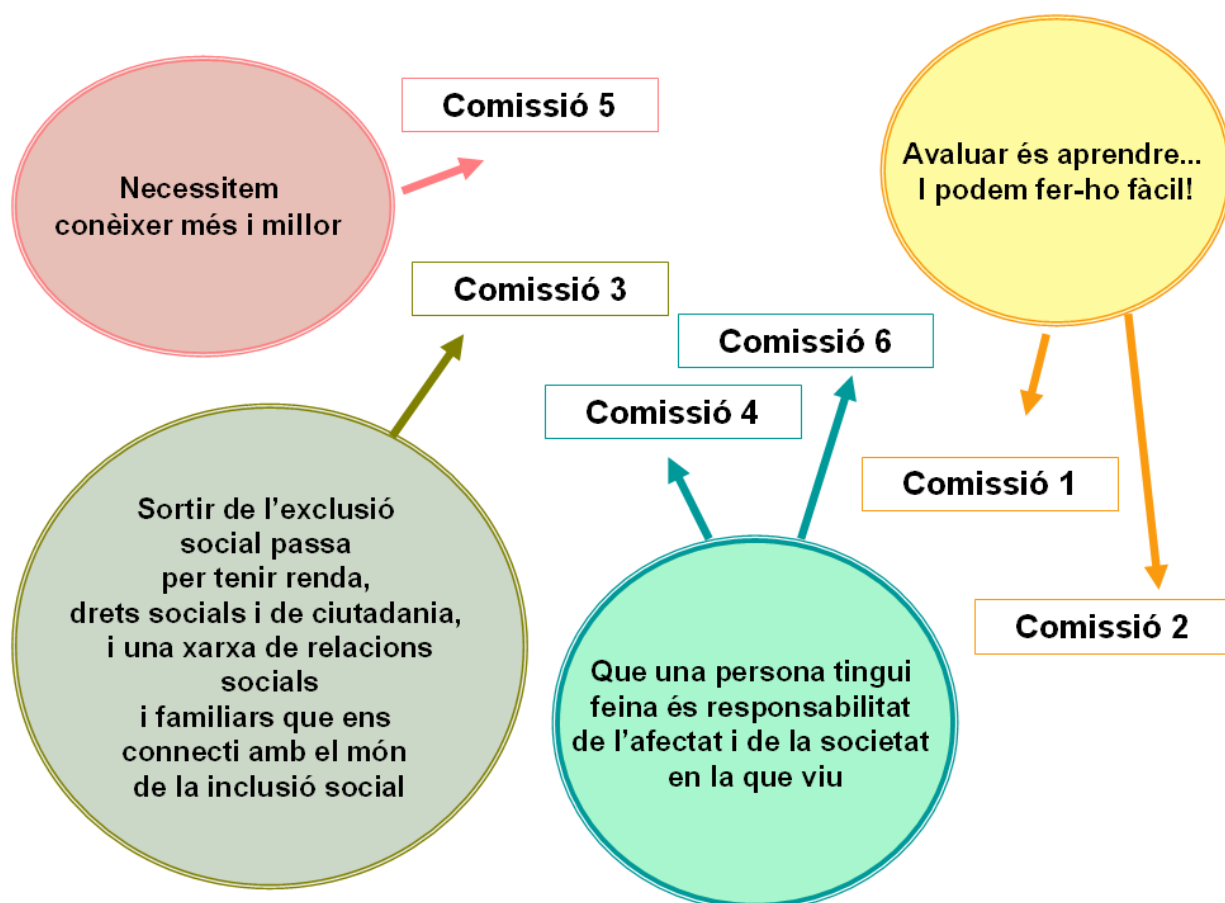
Comissió 5

Necessitem conèixer més i millor

Avaluar és aprendre... I podem fer-ho fàcil!

Comissió 3

Comissió 6

Comissió 4

Comissió 1

Comissió 2

Sortir de l'exclusió social passa per tenir renda, drets socials i de ciutadania, i una xarxa de relacions socials i familiars que ens connecti amb el món de la inclusió social

Que una persona tingui feina és responsabilitat de l'afectat i de la societat en la que viu